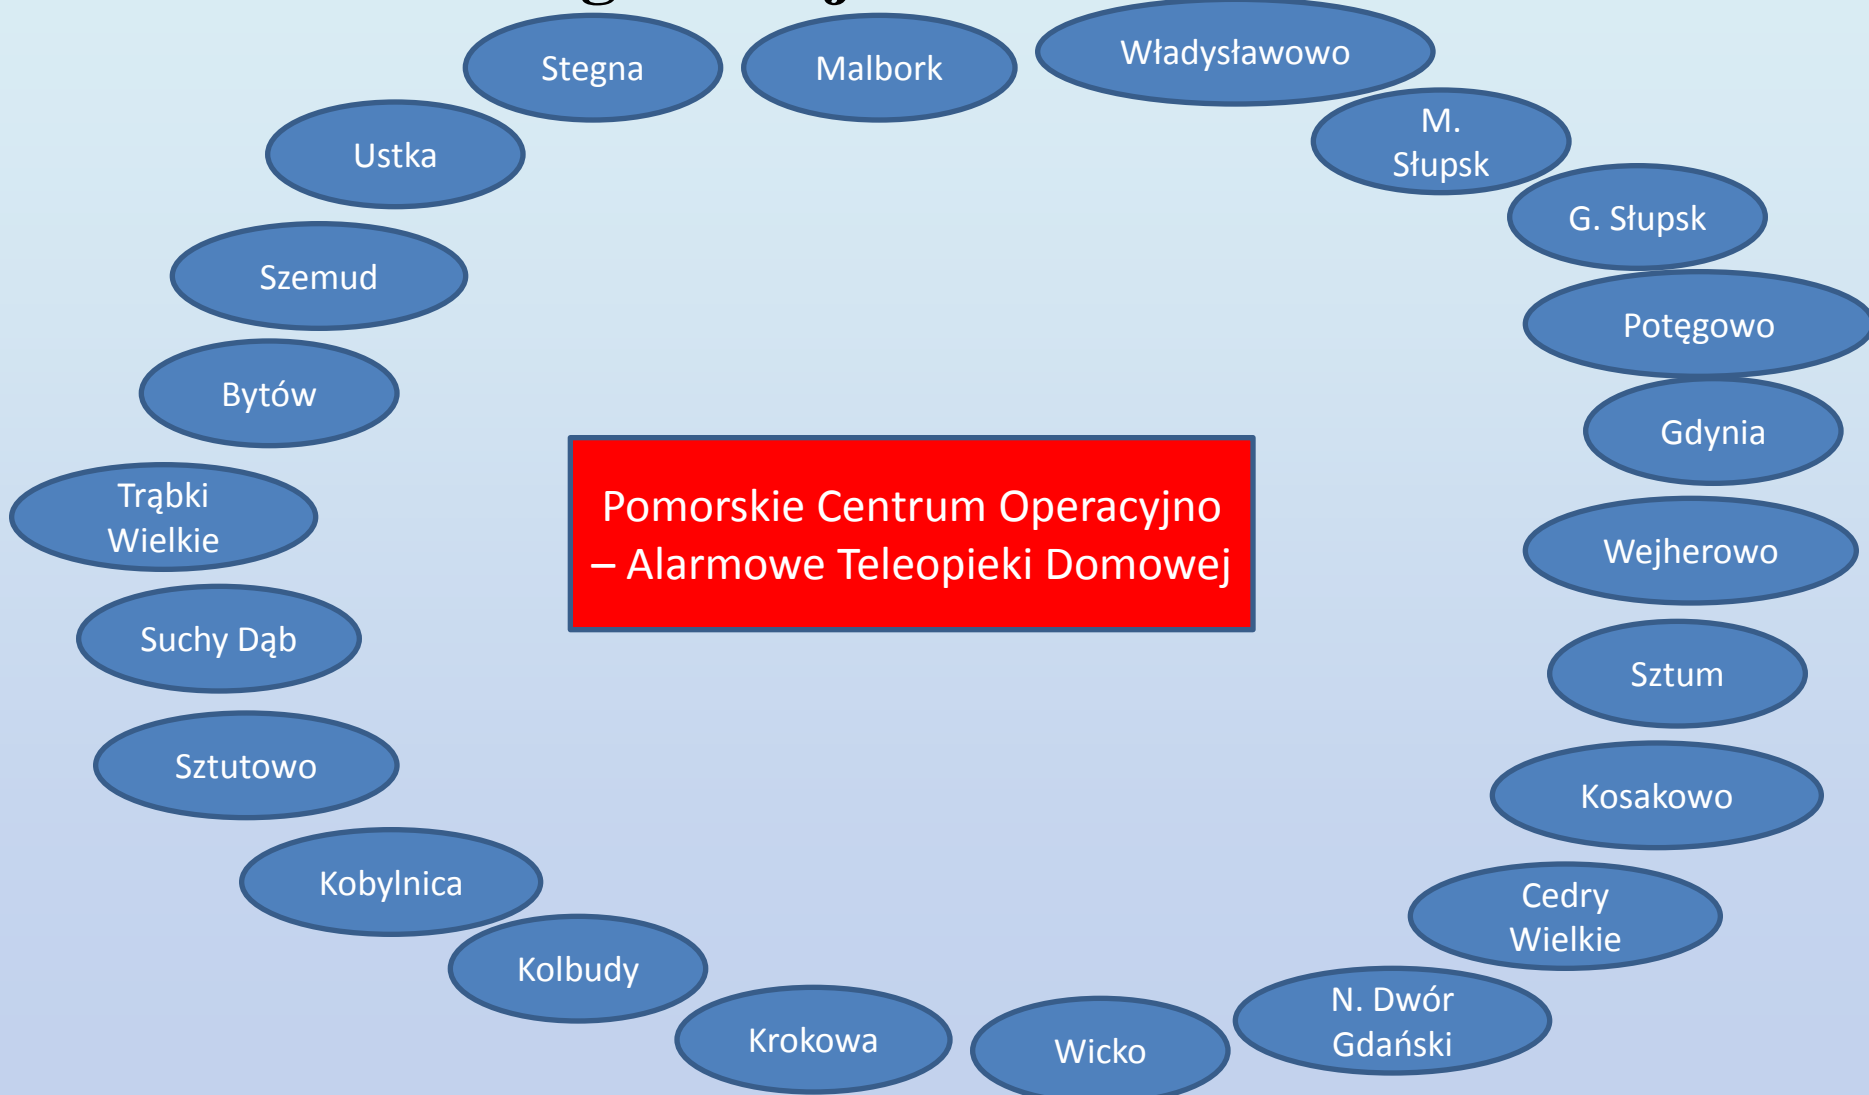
Stegna

Malbork

Władysławowo

M. Słupsk

G. Słupsk

Potęgowo

Gdynia

Wejherowo

Sztum

Kosakowo

Cedry Wielkie

N. Dwór Gdański

Wicko

Krokowa

Kolbudy

Kobylnica

Sztutowo

Suchy Dąb

Trąbki Wielkie

Bytów

Szemud

Ustka

Pomorskie Centrum Operacyjno – Alarmowe Teleopieki Domowej